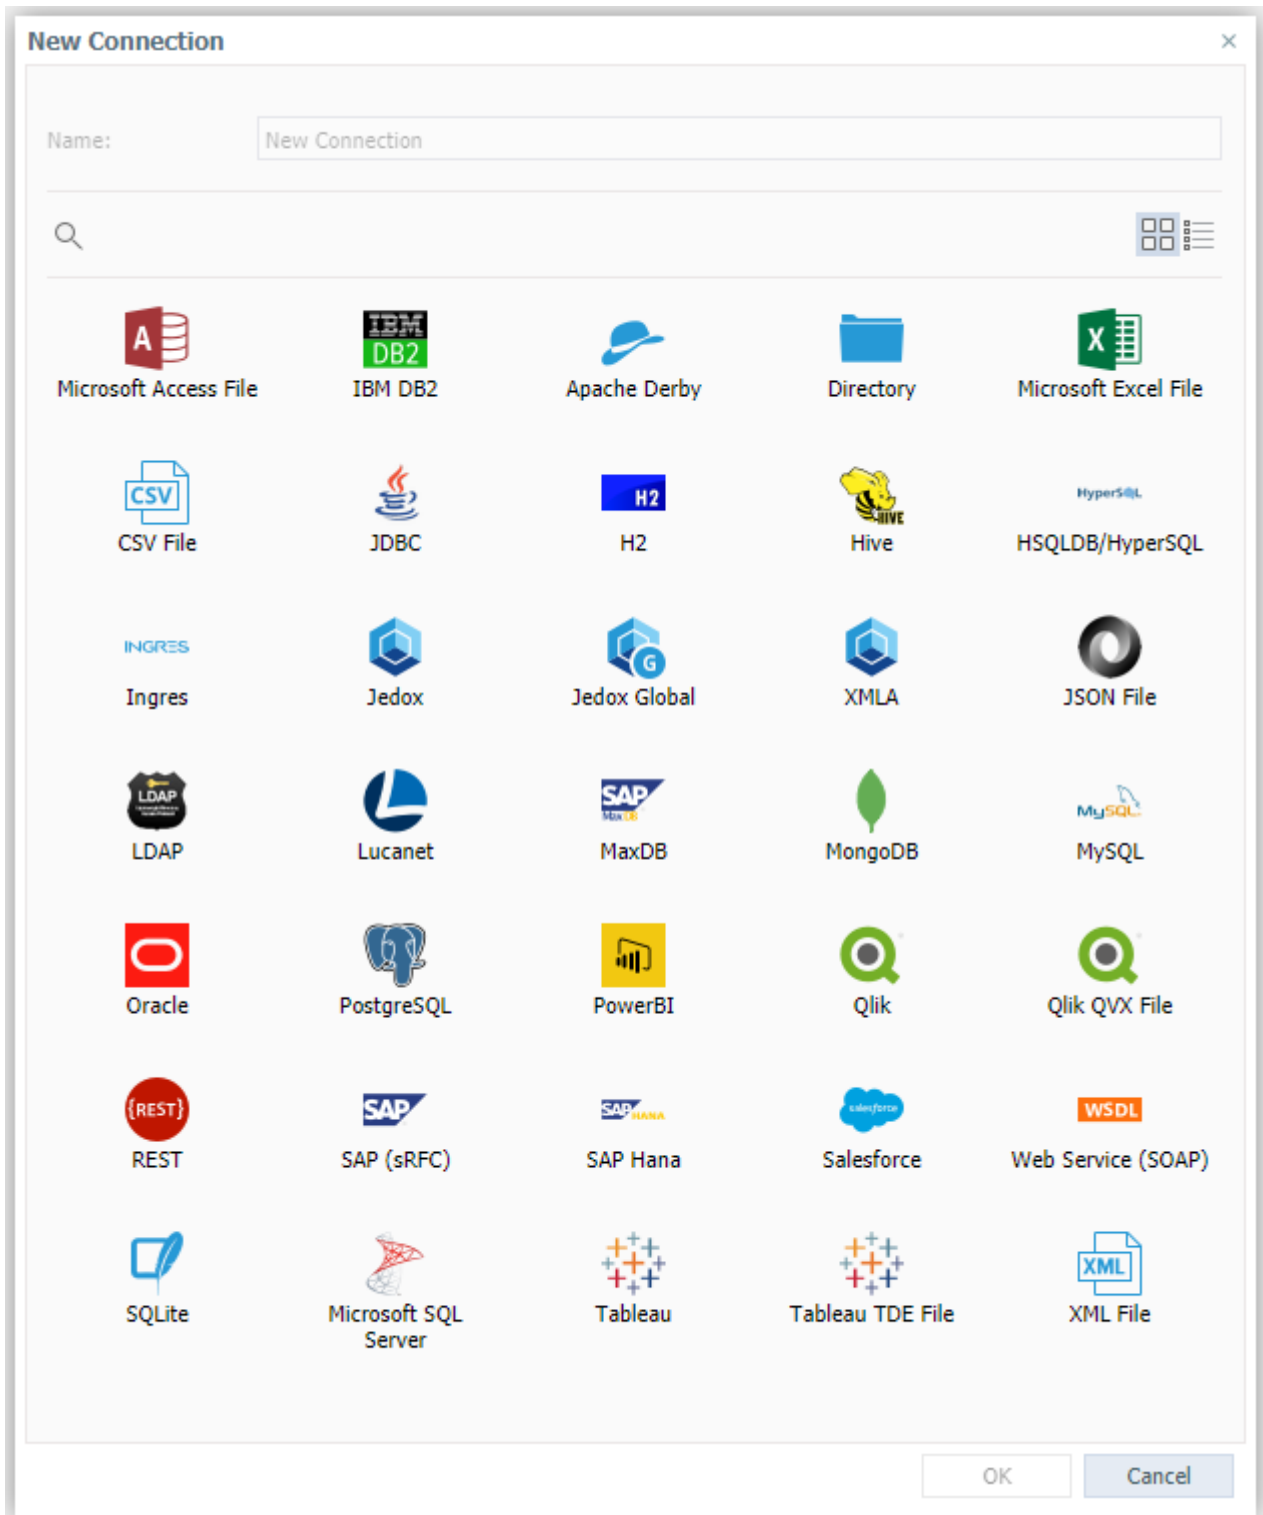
New Connection ×

Name: New Connection

Microsoft Access File
IBM DB2
Apache Derby
Directory
Microsoft Excel File
CSV File
JDBC
H2
Hive
HSQLDB/HyperSQL
Ingres
Jedox
Jedox Global
XMLA
JSON File
LDAP
Lucanet
MaxDB
MongoDB
MySQL
Oracle
PostgreSQL
PowerBI
Qlik
Qlik QVX File
REST
SAP (sRFC)
SAP Hana
Salesforce
Web Service (SOAP)
SQLite
Microsoft SQL Server
Tableau
Tableau TDE File
XML File

OK
Cancel